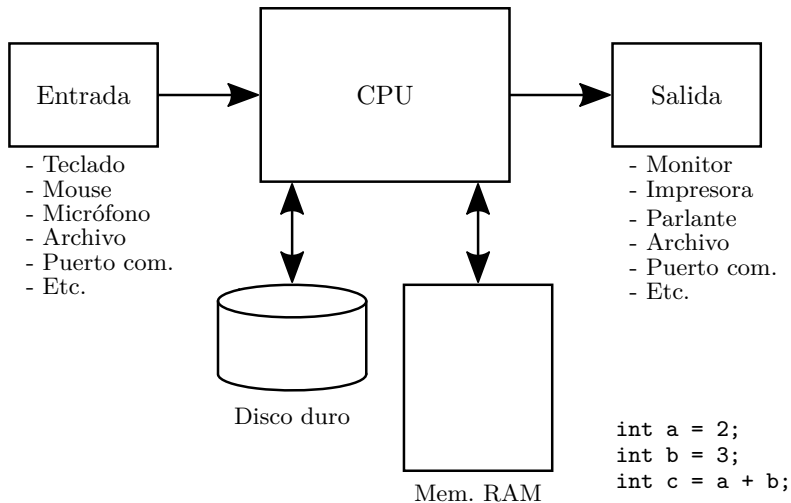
Entrada

CPU

Salida

- Teclado
- Mouse
- Micrófono
- Archivo
- Puerto com.
- Etc.

- Monitor
- Impresora
- Parlante
- Archivo
- Puerto com.
- Etc.

Disco duro

Mem. RAM

int a = 2;
int b = 3;
int c = a + b;